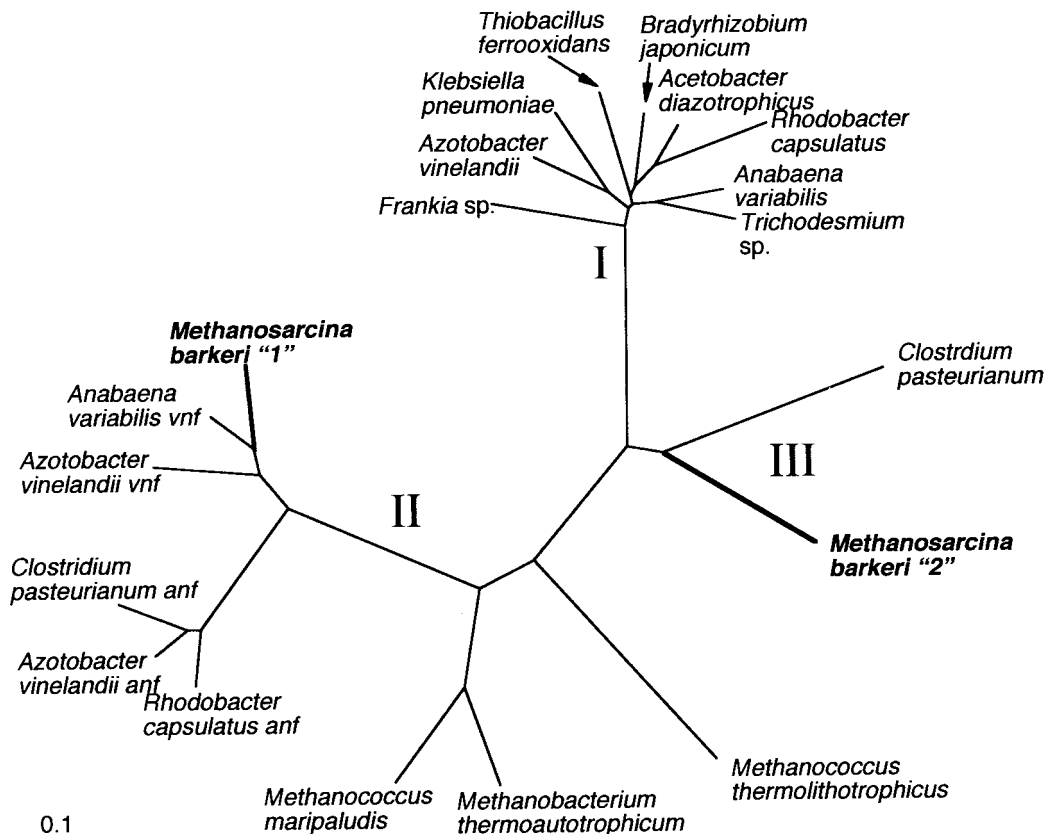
Thiobacillus ferrooxidans

Bradyrhizobium japonicum

Acetobacter diazotrophicus

Klebsiella pneumoniae

Rhodobacter capsulatus

Azotobacter vinelandii

Anabaena variabilis

Frankia sp.

Trichodesmium sp.

I

Methanosarcina barkeri "1"

Clostrdium pasteurianum

Anabaena variabilis vnf

Azotobacter vinelandii vnf

III

II

Methanosarcina barkeri "2"

Clostridium pasteurianum anf

Azotobacter vinelandii anf

Rhodobacter capsulatus anf

Methanococcus thermolithotrophicus

Methanococcus maripaludis

Methanobacterium thermoautotrophicum

0.1